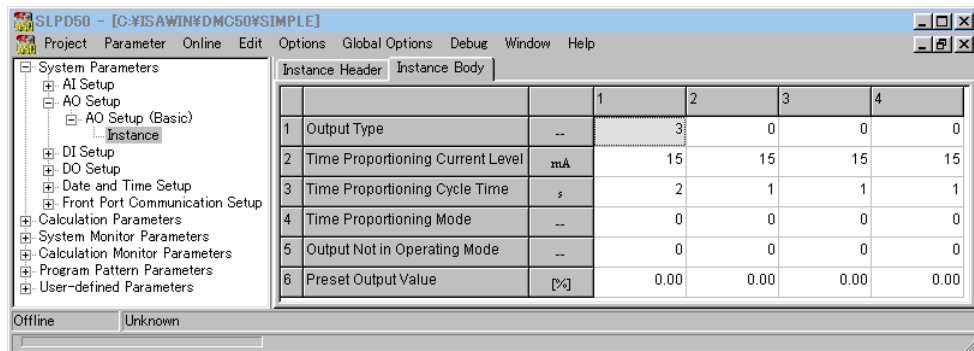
SLPD50 - [C:¥ISAWIN¥DMC50¥SIMPLE]

Project Parameter Online Edit Options Global Options Debug Window Help

System Parameters
AI Setup
AO Setup
AO Setup (Basic)
Instance
DI Setup
DO Setup
Date and Time Setup
Front Port Communication Setup
Calculation Parameters
System Monitor Parameters
Calculation Monitor Parameters
Program Pattern Parameters
User-defined Parameters

Instance Header Instance Body

| | | | 1 | 2 | 3 | 4 |
|---|---|---|---|---|---|---|
| 1 | Output Type | -- | 3 | 0 | 0 | 0 |
| 2 | Time Proportioning Current Level | mA | 15 | 15 | 15 | 15 |
| 3 | Time Proportioning Cycle Time | s | 2 | 1 | 1 | 1 |
| 4 | Time Proportioning Mode | -- | 0 | 0 | 0 | 0 |
| 5 | Output Not in Operating Mode | -- | 0 | 0 | 0 | 0 |
| 6 | Preset Output Value | [%] | 0.00 | 0.00 | 0.00 | 0.00 |

Offline Unknown